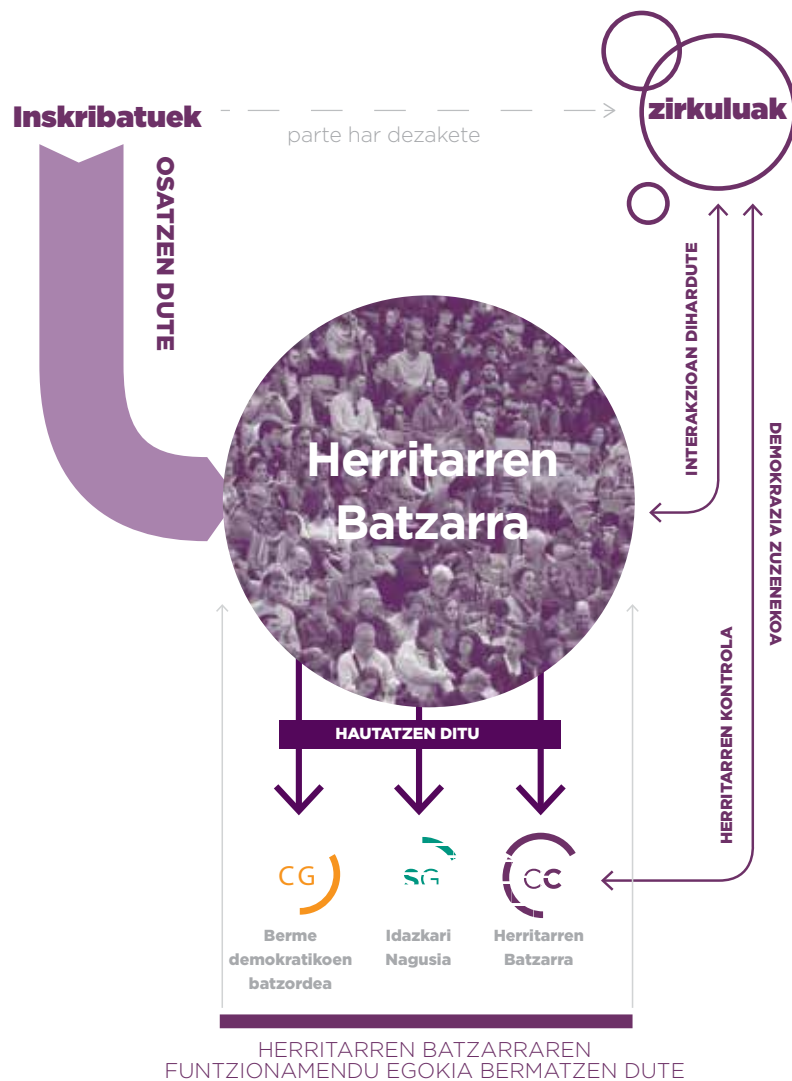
Inskribatuek

parte har dezakete

zirkuluak

OSATZEN DUTE

INTERAKZIOAN DIHARDUTE

DEMOKRAZIA ZUZENEKOA

Herritarren Batzarra

HERRITARREN KONTROLA

HAUTATZEN DITU

CG

SG

CC

Berme demokratikoen batzordea

Idazkari Nagusia

Herritarren Batzarra

HERRITARREN BATZARRAREN FUNTZIONAMENDU EGOKIA BERMATZEN DUTE